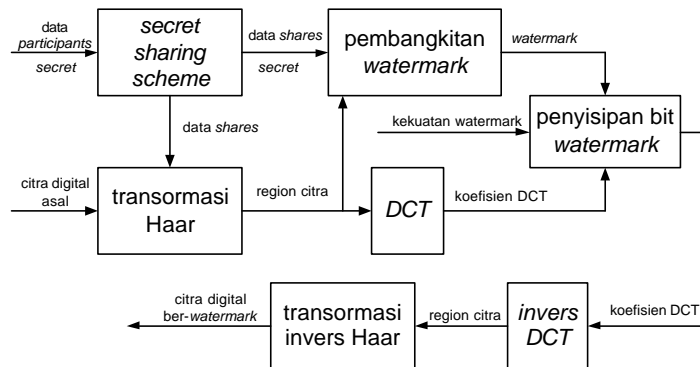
data participants

secret

secret sharing scheme

data shares

secret

pembangkitan watermark

watermark

data shares

kekuatan watermark

penyisipan bit watermark

citra digital asal

transormasi Haar

region citra

DCT

koefisien DCT

citra digital ber-watermark

transormasi invers Haar

region citra

invers DCT

koefisien DCT